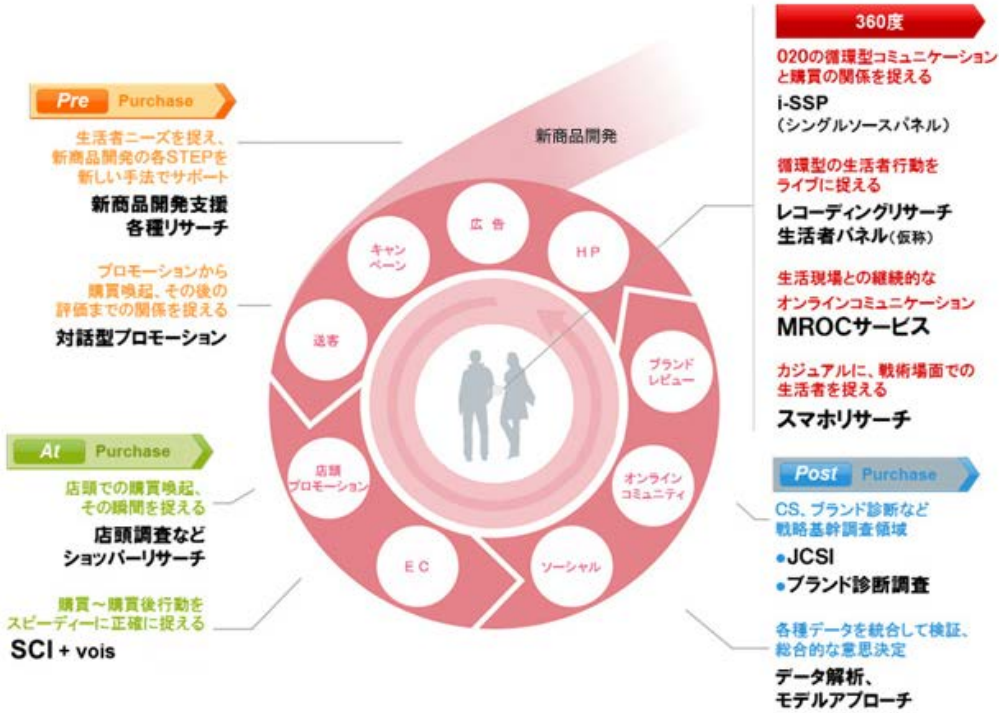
Pre Purchase

生活者ニーズを捉え、新商品開発の各STEPを新しい手法でサポート

新商品開発支援
各種リサーチ

プロモーションから購買喚起、その後の評価までの関係を捉える

対話型プロモーション

At Purchase

店頭での購買喚起、その瞬間を捉える

店頭調査など
ショッパーリサーチ

購買～購買後行動をスピーディーに正確に捉える

SCI + vois

新商品開発

広告

キャンペーン

HP

送客

ブランドレビュー

店頭プロモーション

オンラインコミュニティ

EC

ソーシャル

360度

O2Oの循環型コミュニケーションと購買の関係を捉える

i-SSP
（シングルソースパネル）

循環型の生活者行動をライブに捉える

レコーディングリサーチ
生活者パネル（仮称）

生活現場との継続的なオンラインコミュニケーション

MROCサービス

カジュアルに、戦術場面での生活者を捉える

スマホリサーチ

Post Purchase

CS、ブランド診断など戦略基幹調査領域

●JCSI
●ブランド診断調査

各種データを統合して検証、総合的な意思決定

データ解析、
モデルアプローチ